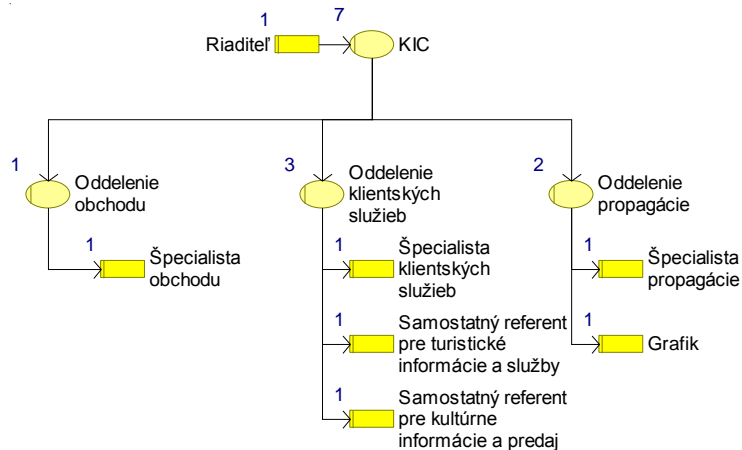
1
Riaditeľ

7
KIC

1
Oddelenie obchodu

1
Špecialista obchodu

3
Oddelenie klientských služieb

1
Špecialista klientských služieb

1
Samostatný referent pre turistické informácie a služby

1
Samostatný referent pre kultúrne informácie a predaj

2
Oddelenie propagácie

1
Špecialista propagácie

1
Grafik